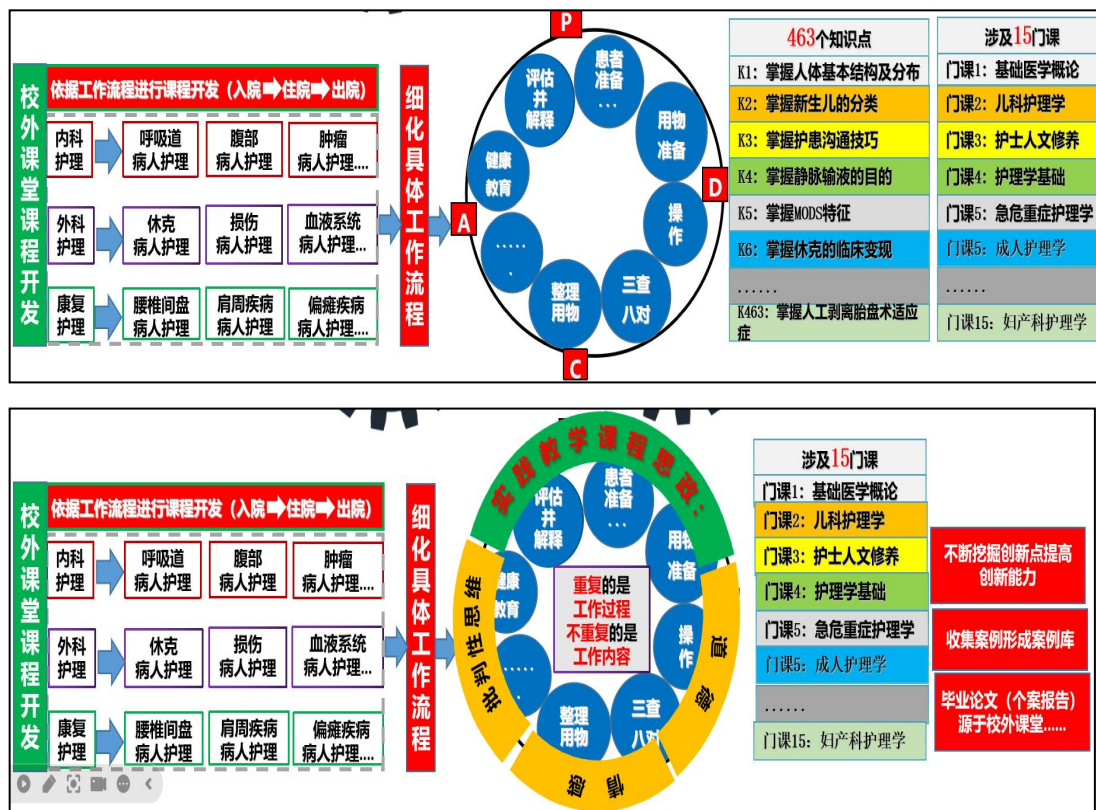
校外课堂课程开发

依据工作流程进行课程开发（入院➡住院➡出院）

| 内科护理 | 呼吸道病人护理 | 腹部病人护理 | 肿瘤病人护理.... |
|---|---|---|---|
| 外科护理 | 休克病人护理 | 损伤病人护理 | 血液系统病人护理... |
| 康复护理 | 腰椎间盘病人护理 | 肩周疾病病人护理 | 偏瘫疾病病人护理... |

细化具体工作流程

A

P

患者准备...

用物准备

D

操作

三查八对

整理用物

C

......

健康教育

评估并解释

| 463个知识点 |
|---|
| K1：掌握人体基本结构及分布 |
| K2：掌握新生儿的分类 |
| K3：掌握护患沟通技巧 |
| K4：掌握静脉输液的目的 |
| K5：掌握MODS特征 |
| K6：掌握休克的临床变现 |
| ...... |
| K463：掌握人工剥离胎盘术适应症 |

| 涉及15门课 |
|---|
| 门课1：基础医学概论 |
| 门课2：儿科护理学 |
| 门课3：护士人文修养 |
| 门课4：护理学基础 |
| 门课5：急危重症护理学 |
| 门课5：成人护理学 |
| ...... |
| 门课15：妇产科护理学 |

校外课堂课程开发

依据工作流程进行课程开发（入院➡住院➡出院）

| 内科护理 | 呼吸道病人护理 | 腹部病人护理 | 肿瘤病人护理.... |
|---|---|---|---|
| 外科护理 | 休克病人护理 | 损伤病人护理 | 血液系统病人护理... |
| 康复护理 | 腰椎间盘病人护理 | 肩周疾病病人护理 | 偏瘫疾病病人护理... |

细化具体工作流程

实践教学课程思政：

批判性思维

道德

情感

评估并解释

患者准备...

用物准备

健康教育

操作

......

整理用物

三查八对

重复的是工作过程
不重复的是工作内容

| 涉及15门课 |
|---|
| 门课1：基础医学概论 |
| 门课2：儿科护理学 |
| 门课3：护士人文修养 |
| 门课4：护理学基础 |
| 门课5：急危重症护理学 |
| 门课5：成人护理学 |
| ...... |
| 门课15：妇产科护理学 |

不断挖掘创新点提高创新能力

收集案例形成案例库

毕业论文（个案报告）源于校外课堂......